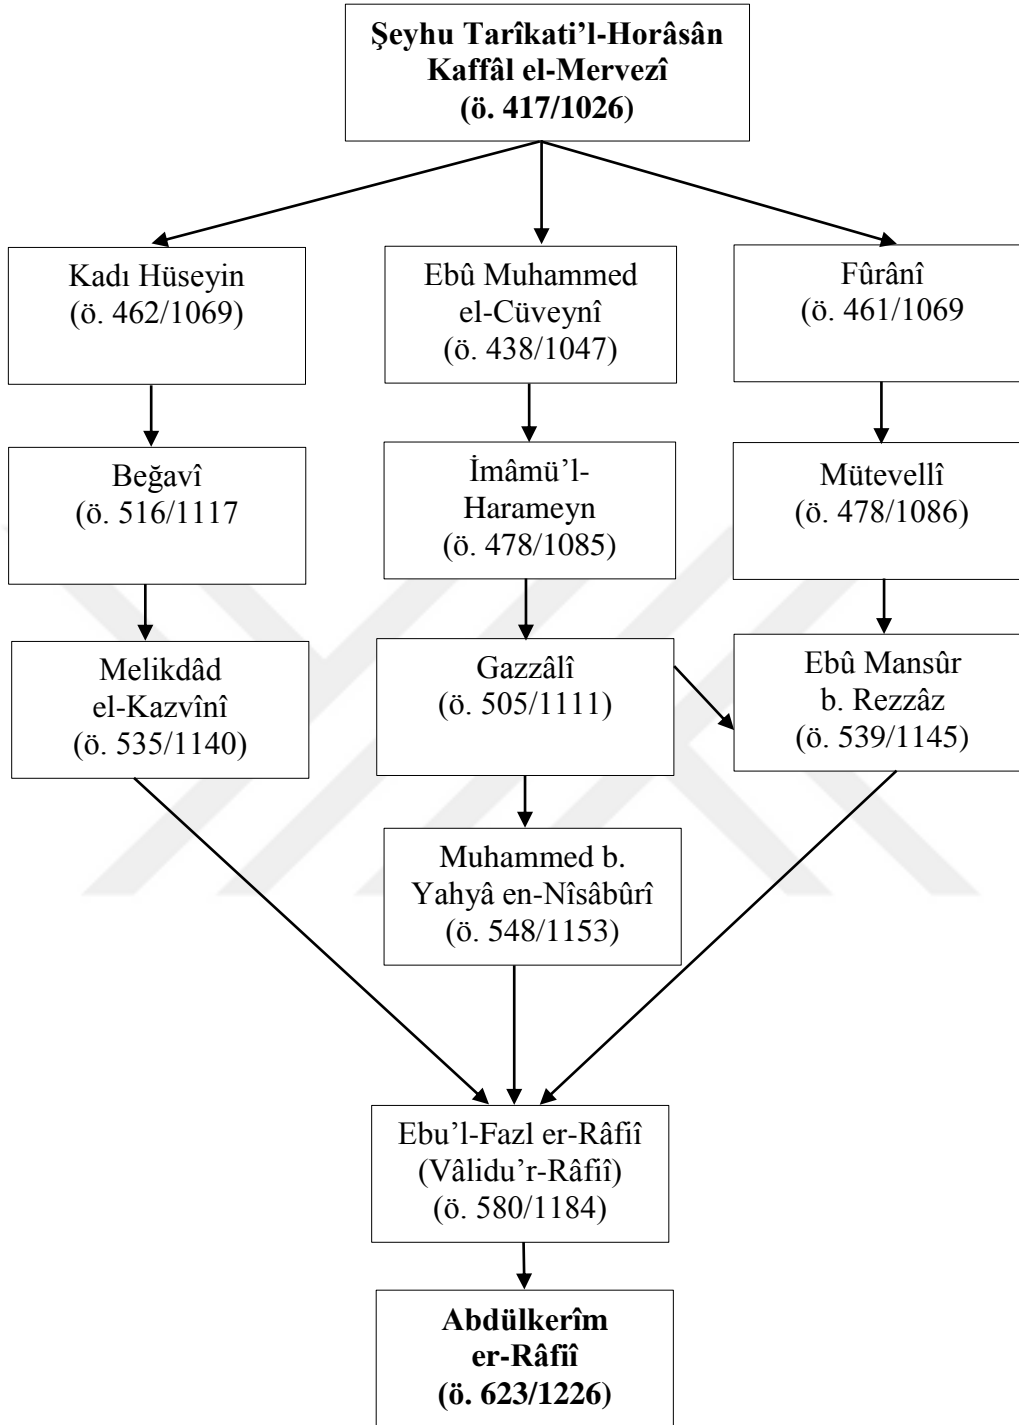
Şeyhu Tarîkati'l-Horâsân Kaffâl el-Mervezî (ö. 417/1026)

Kadı Hüseyin (ö. 462/1069)

Ebû Muhammed el-Cüveynî (ö. 438/1047)

Fûrânî (ö. 461/1069

Beğavî (ö. 516/1117

İmâmü'l-Harameyn (ö. 478/1085)

Mütevellî (ö. 478/1086)

Melikdâd el-Kazvînî (ö. 535/1140)

Gazzâlî (ö. 505/1111)

Ebû Mansûr b. Rezzâz (ö. 539/1145)

Muhammed b. Yahyâ en-Nîsâbûrî (ö. 548/1153)

Ebu'l-Fazl er-Râfiî (Vâlidu'r-Râfiî) (ö. 580/1184)

Abdülkerîm er-Râfiî (ö. 623/1226)